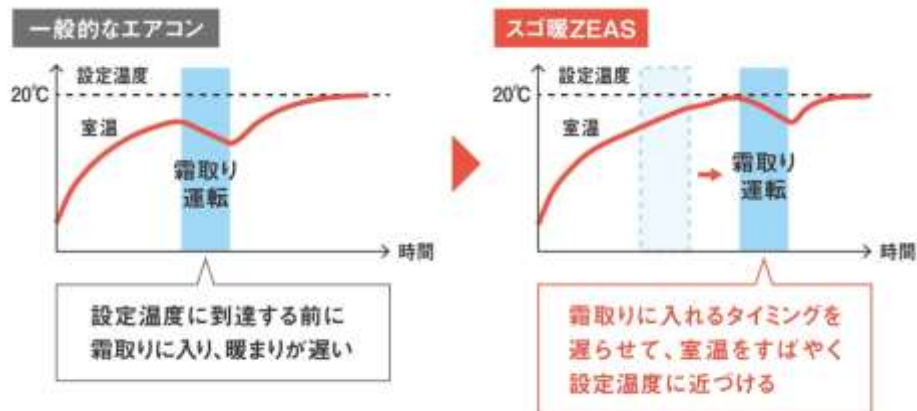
一般的なエアコン

設定温度

20℃

室温

霜取り運転

時間

設定温度に到達する前に霜取りに入り、暖まりが遅い

スゴ暖ZEAS

設定温度

20℃

室温

霜取り運転

時間

霜取りに入れるタイミングを遅らせて、室温をすばやく設定温度に近づける